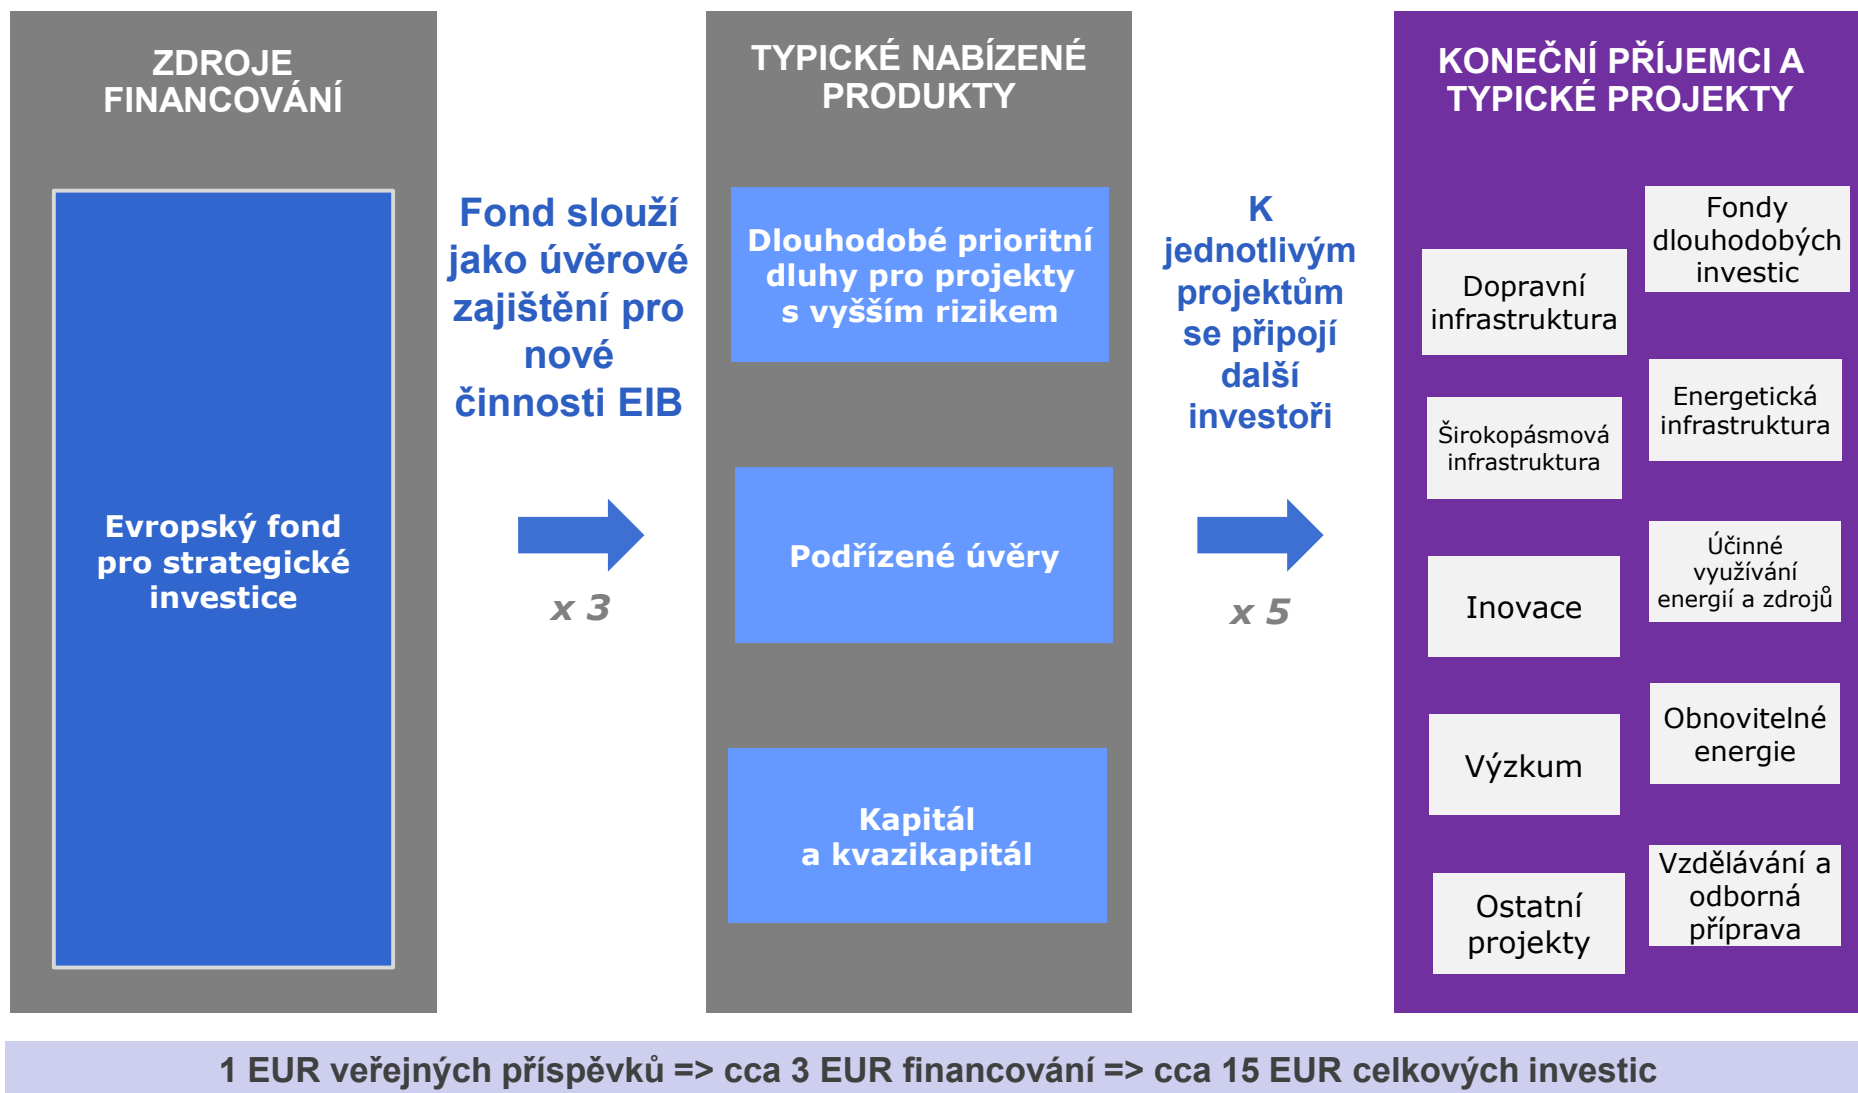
ZDROJE FINANCOVÁNÍ

Evropský fond pro strategické investice

Fond slouží jako úvěrové zajištění pro nové činnosti EIB

x 3

TYPICKÉ NABÍZENÉ PRODUKTY

Dlouhodobé prioritní dluhy pro projekty s vyšším rizikem

Podřízené úvěry

Kapitál a kvazikapitál

K jednotlivým projektům se připojí další investoři

x 5

KONEČNÍ PŘÍJEMCI A TYPICKÉ PROJEKTY

Dopravní infrastruktura

Fondy dlouhodobých investic

Širokopásmová infrastruktura

Energetická infrastruktura

Inovace

Účinné využívání energií a zdrojů

Výzkum

Obnovitelné energie

Ostatní projekty

Vzdělávání a odborná příprava

1 EUR veřejných příspěvků => cca 3 EUR financování => cca 15 EUR celkových investic